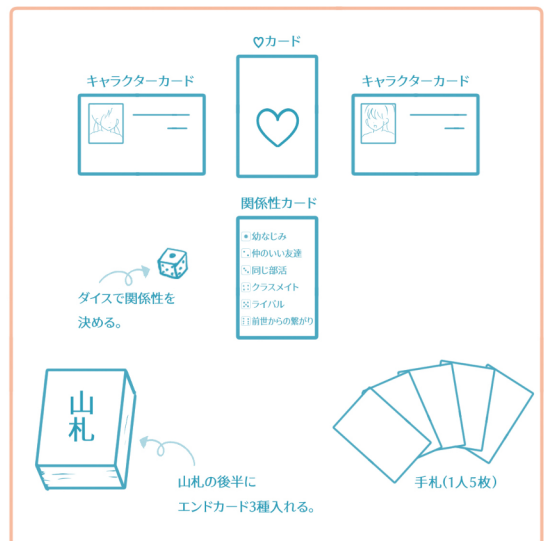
♡カード

キャラクターカード

キャラクターカード

関係性カード

幼なじみ
仲のいい友達
同じ部活
クラスメイト
ライバル
前世からの繋がり

ダイスで関係性を決める。

山札

山札の後半にエンドカード3種入れる。

手札(1人5枚)